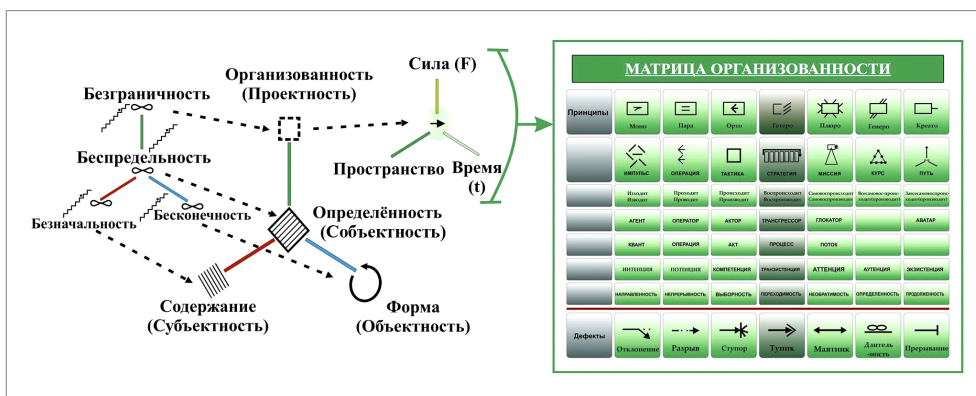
Безграничность

Беспредельность

Безначальность

Бесконечность

Организованность (Проектность)

Сила (F)

Пространство

Время (t)

Определённость (Собъектность)

Содержание (Субъектность)

Форма (Объектность)

МАТРИЦА ОРГАНИЗОВАННОСТИ

| Принципы | Моно | Пара | Орто | Гетеро | Плюро | Темеро | Креато |
|---|---|---|---|---|---|---|---|
| | ИМПУЛЬС | ОПЕРАЦИЯ | ТАКТИКА | СТРАТЕГИЯ | МИССИЯ | КУРС | ПУТЬ |
| | Исходит Изходит | Проходит Прозодит | Происходит Произодит | Восприсходит Восприозодит | Самовоспроисходит Самовоспроизодит | Взаимовоспроисходит Взаимовоспроизодит | Законовоспроисходит Законовоспроизодит |
| | АГЕНТ | ОПЕРАТОР | АКТОР | ТРАНСГРЕССОР | ГЛОКАТОР | | АВАТАР |
| | КВАНТ | ОПЕРАЦИЯ | АКТ | ПРОЦЕСС | ПОТОК | | |
| | ИНТЕНЦИЯ | ПОТЕНЦИЯ | КОМПЕТЕНЦИЯ | ТРАНЗИСТЕНЦИЯ | АТТЕНЦИЯ | АУТЕНЦИЯ | ЭКЗИСТЕНЦИЯ |
| | НАПРАВЛЕННОСТЬ | НЕПРЕРЫВНОСТЬ | ВЫВОРНОСТЬ | ПЕРЕХОДИМОСТЬ | НЕОБРАТИМОСТЬ | ОПРЕДЕЛЕННОСТЬ | ПРОДОЛЖЕНОСТЬ |
| Дефекты | Отклонение | Разрыв | Ступор | Тупик | Маятник | Длитель -ность | Прерывание |